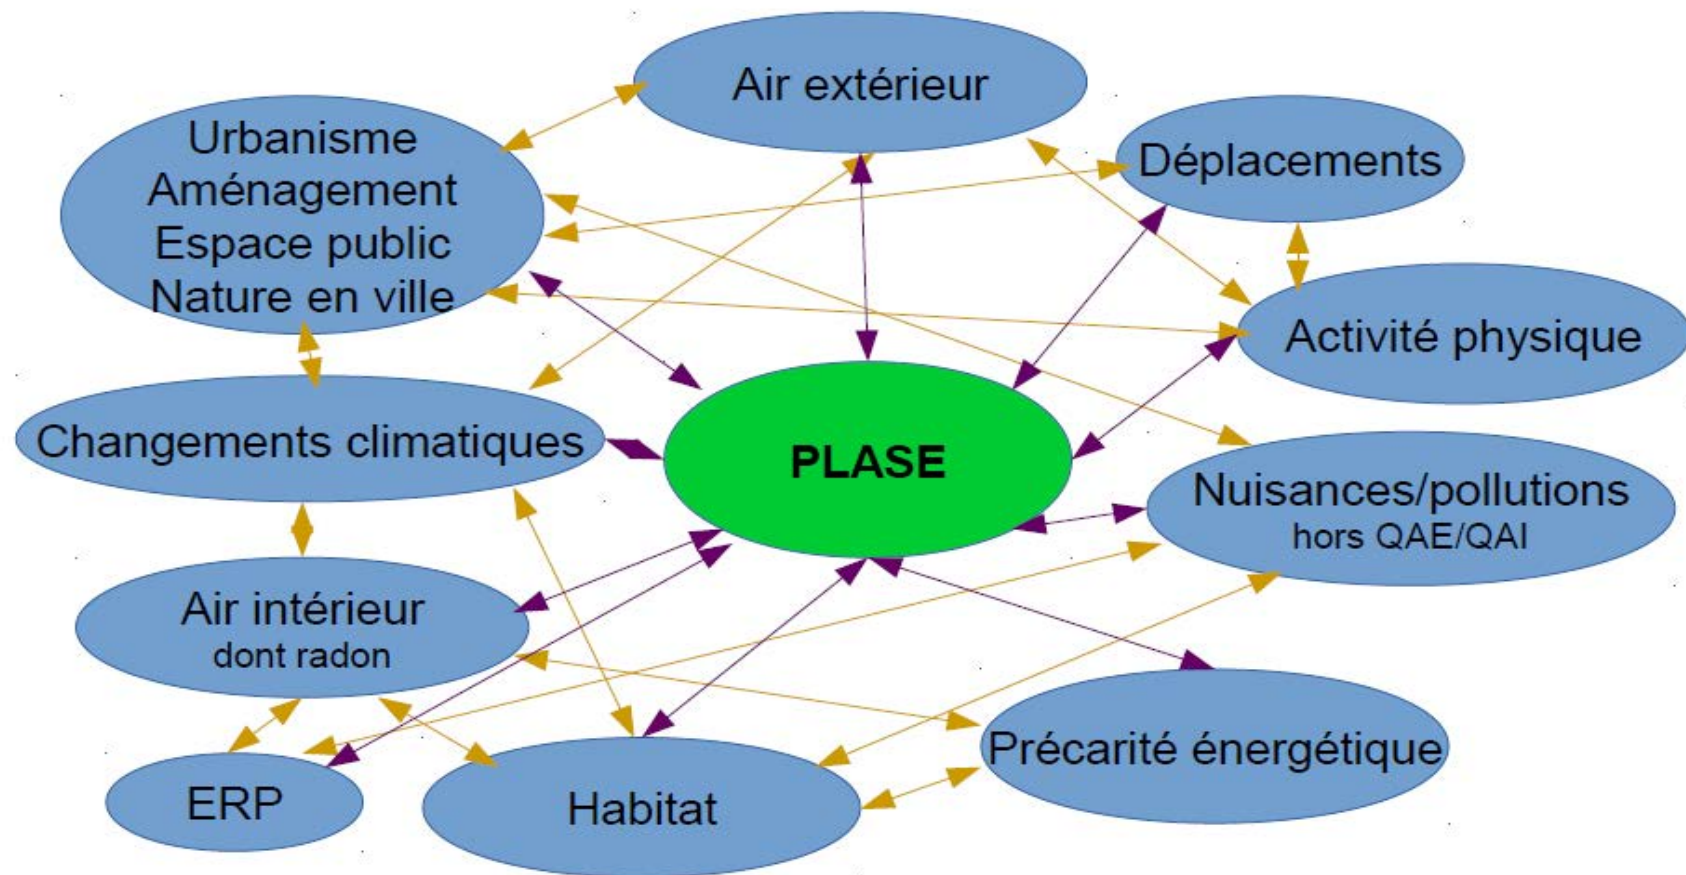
Air extérieur

Urbanisme
Aménagement
Espace public
Nature en ville

Déplacements

Activité physique

Changements climatiques

PLASE

Nuisances/pollutions
hors QAE/QAI

Air intérieur
dont radon

Précarité énergétique

ERP

Habitat